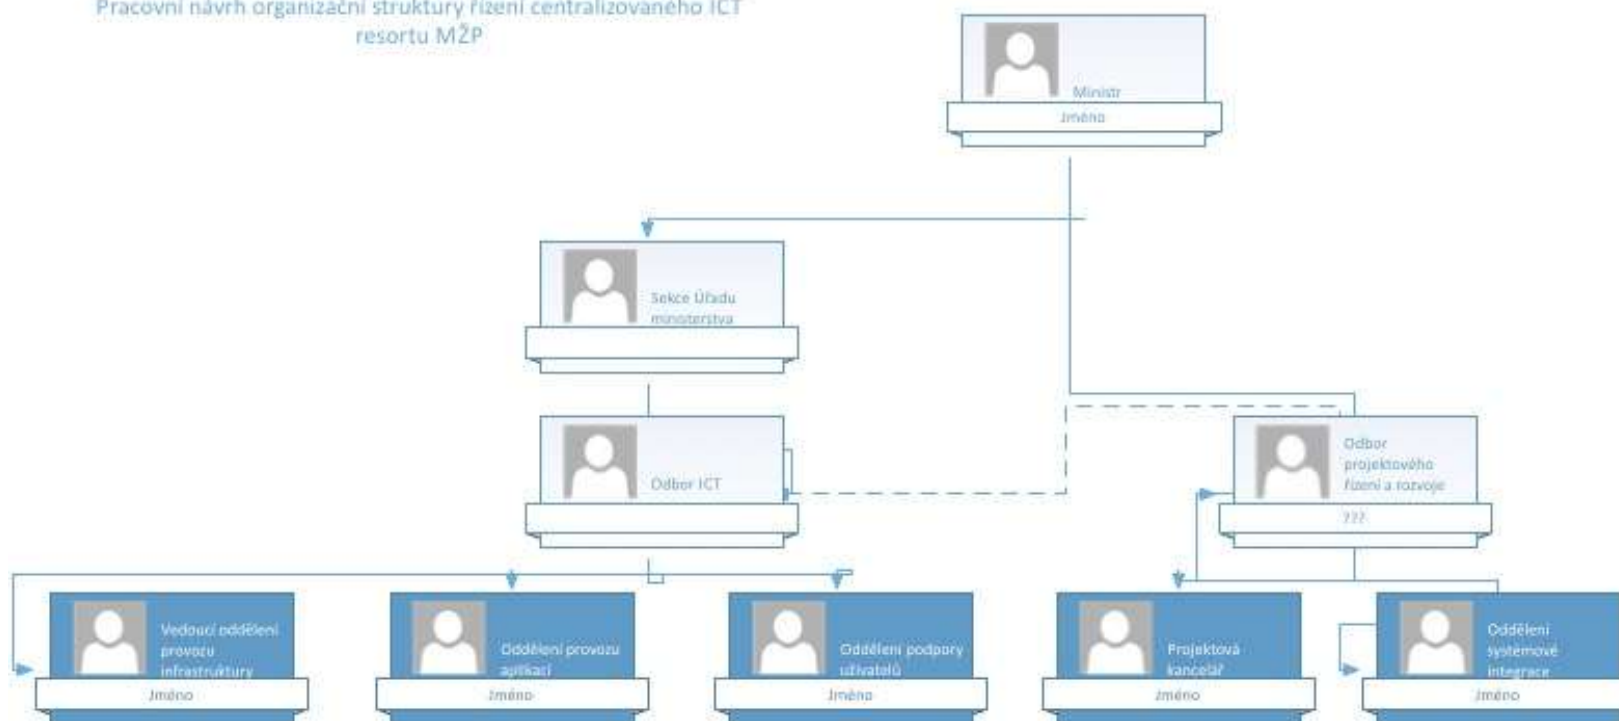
Pracovní návrh organizační struktury řízení centralizovaného ICT resortu MŽP

Ministr
Jméno

Sekce Úřadu ministerstva

Odbor ICT

Odbor projektového řízení a rozvoje
???

Vedoucí oddělení provozu infrastruktury
Jméno

Oddělení provozu aplikací
Jméno

Oddělení podpory uživatelů
Jméno

Projektová kancelář
Jméno

Oddělení systémové integrace
Jméno